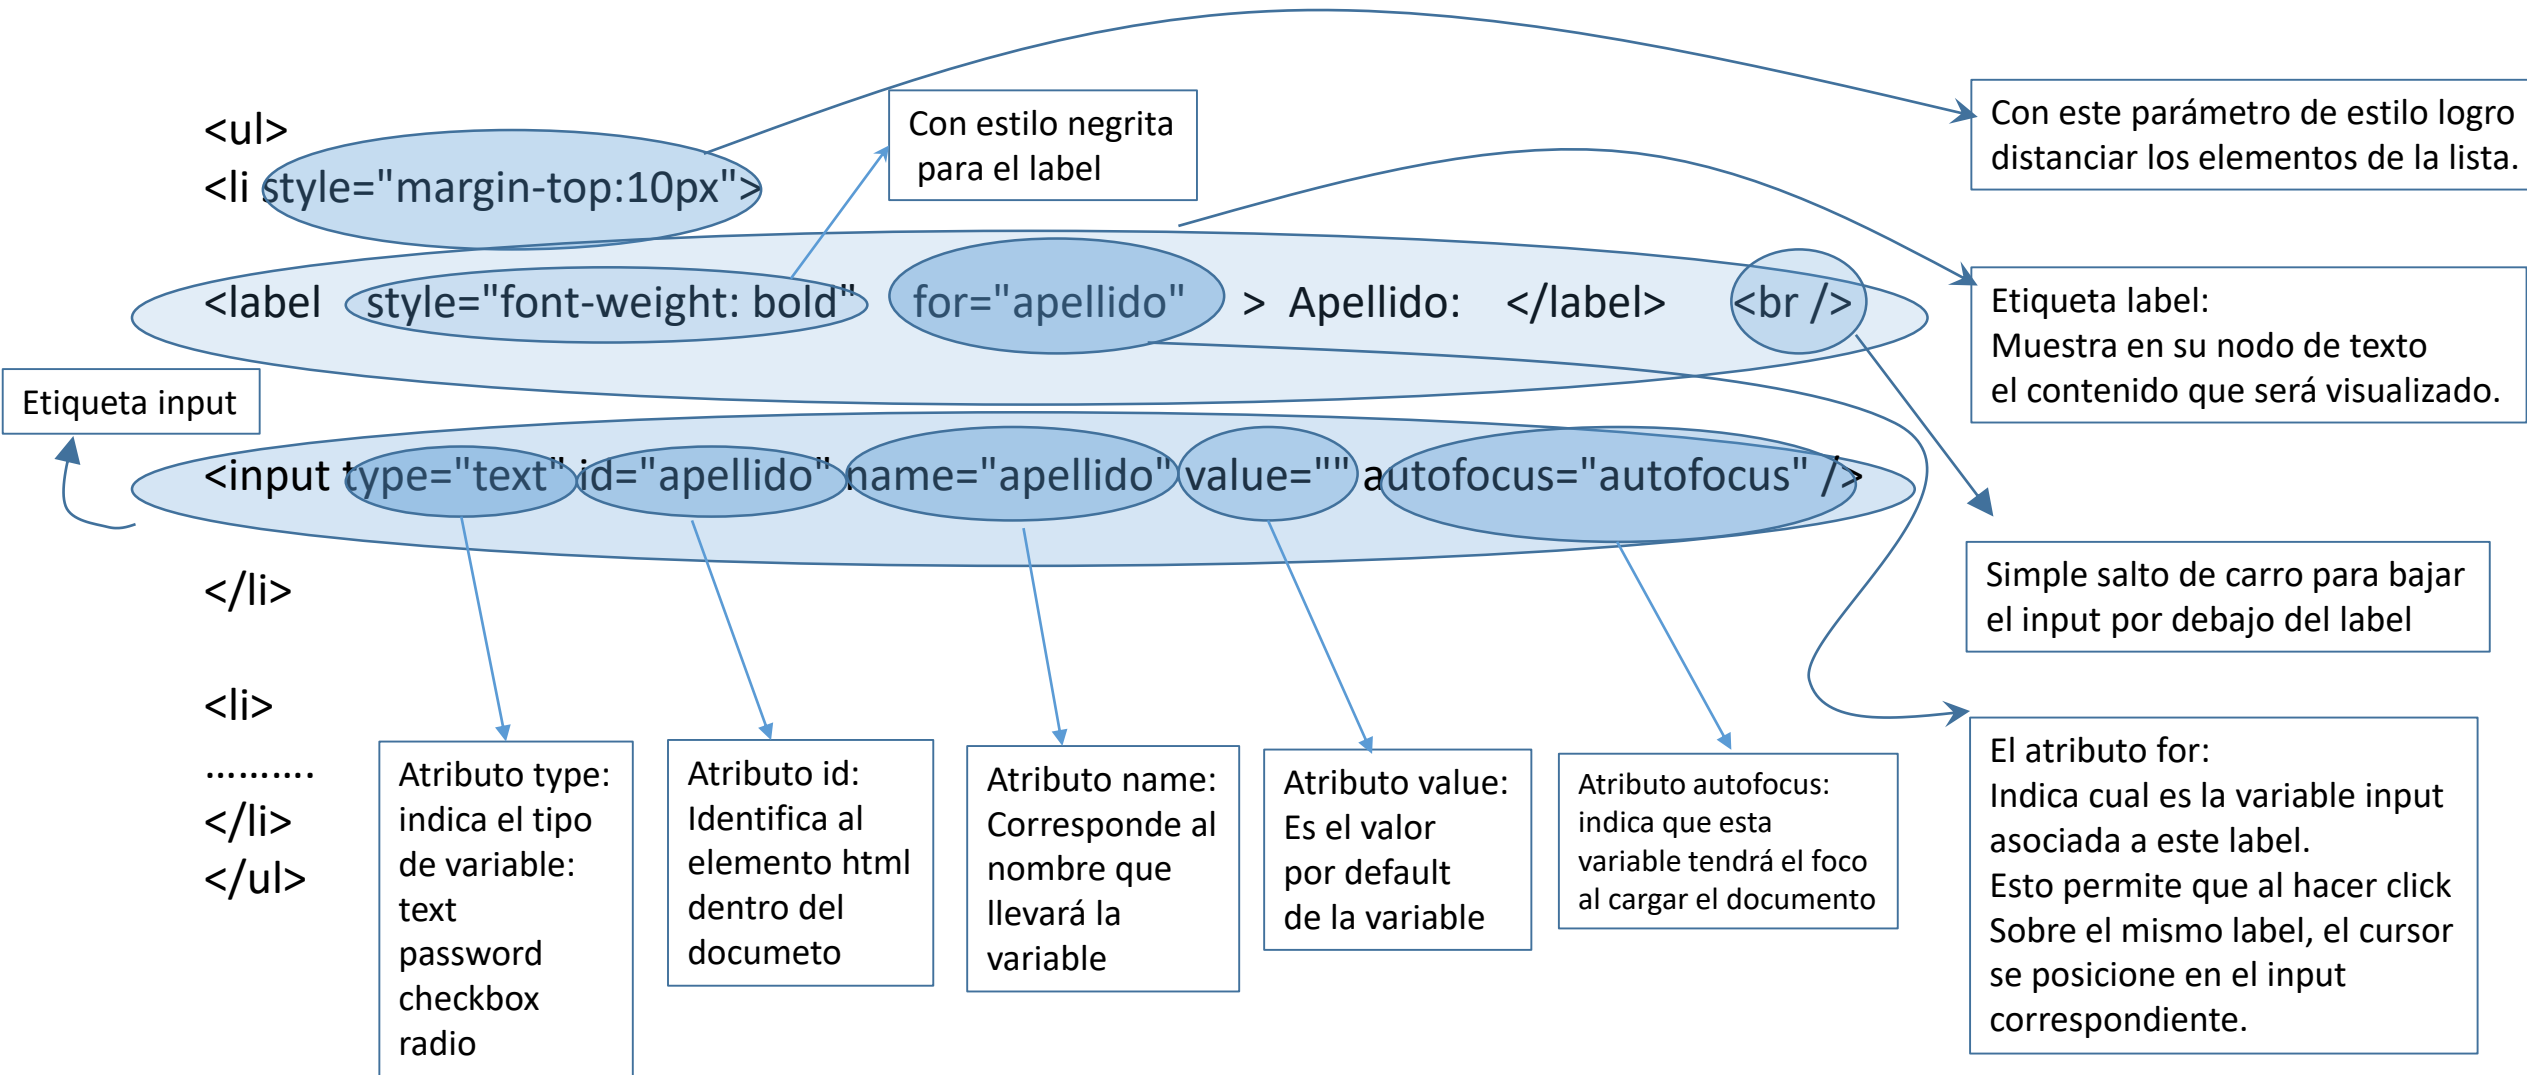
Con este parámetro de estilo logro distanciar los elementos de la lista.

Con estilo negrita para el label

<ul>
<li style="margin-top:10px">
<label style="font-weight: bold" for="apellido" > Apellido: </label> <br />

Etiqueta label:
Muestra en su nodo de texto el contenido que será visualizado.

Etiqueta input

<input type="text" id="apellido" name="apellido" value="" autofocus="autofocus" />

Simple salto de carro para bajar el input por debajo del label

</li>

<li>
.........
</li>
</ul>

Atributo type: indica el tipo de variable:
text
password
checkbox
radio

Atributo id: Identifica al elemento html dentro del documeto

Atributo name: Corresponde al nombre que llevará la variable

Atributo value: Es el valor por default de la variable

Atributo autofocus: indica que esta variable tendrá el foco al cargar el documento

El atributo for:
Indica cual es la variable input asociada a este label.
Esto permite que al hacer click Sobre el mismo label, el cursor se posicione en el input correspondiente.